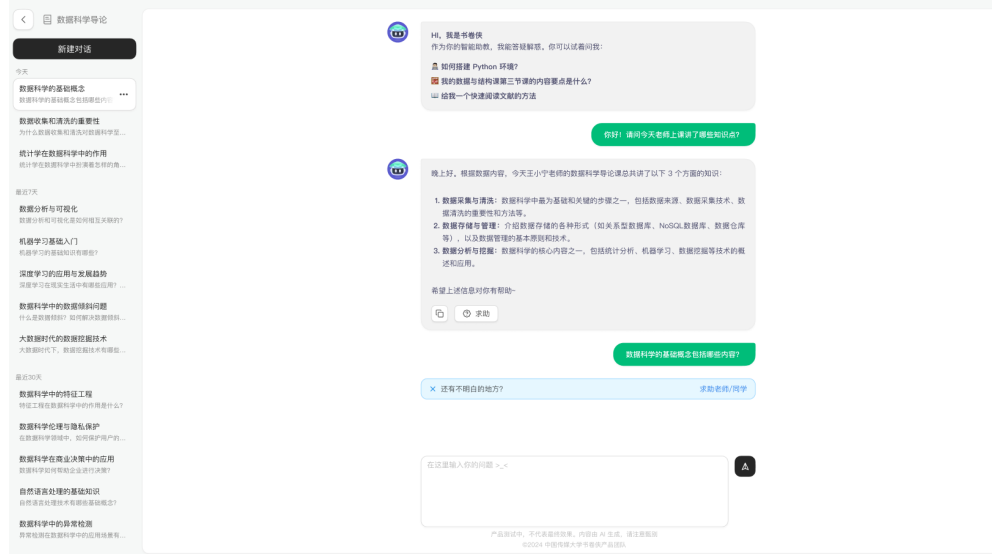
数据科学导论

新建对话

今天

数据科学的基础概念
数据科学的基础概念包括哪些内容

数据收集和清洗的重要性
为什么数据收集和清洗对数据科学至...

统计学在数据科学中的作用
统计学在数据科学中扮演着怎样的角...

最近7天

数据分析与可视化
数据分析和可视化是如何相互关联的?

机器学习基础入门
机器学习的基础知识有哪些?

深度学习的应用与发展趋势
深度学习在现实生活中有哪些应用?

数据科学中的数据倾斜问题
什么是数据倾斜?如何解决数据倾斜...

大数据时代的数据挖掘技术
大数据时代下,数据挖掘技术有哪些...

最近30天

数据科学中的特征工程
特征工程在数据科学中的作用是什么?

数据科学伦理与隐私保护
在数据科学领域中,如何保护用户的...

数据科学在商业决策中的应用
数据科学如何帮助企业进行决策?

自然语言处理的基础知识
自然语言处理技术有哪些基础概念?

数据科学中的异常检测
异常检测在数据科学中的应用场景有...

Hi,我是书卷侠
作为你的智能助教,我能答疑解惑。你可以试着问我:

如何搭建 Python 环境?
我的数据与结构课第三节课的内容要点是什么?
给我一个快速阅读文献的方法

你好!请问今天老师上课讲了哪些知识点?

晚上好。根据数据内容,今天王小宁老师的数据科学导论课总共讲了以下 3 个方面的知识:

1. 数据采集与清洗:数据科学中最为基础和关键的步骤之一,包括数据来源、数据采集技术、数据清洗的重要性和方法等。
2. 数据存储与管理:介绍数据存储的各种形式(如关系型数据库、NoSQL数据库、数据仓库等),以及数据管理的基本原则和技术。
3. 数据分析与挖掘:数据科学的核心内容之一,包括统计分析、机器学习、数据挖掘等技术的概述和应用。

希望上述信息对你有帮助~

求助

数据科学的基础概念包括哪些内容?

× 还有不明白的地方?
求助老师/同学

在这里输入你的问题 >_<

产品测试中,不代表最终效果,内容由 AI 生成,请注意甄别
©2024 中国传媒大学书卷侠产品团队